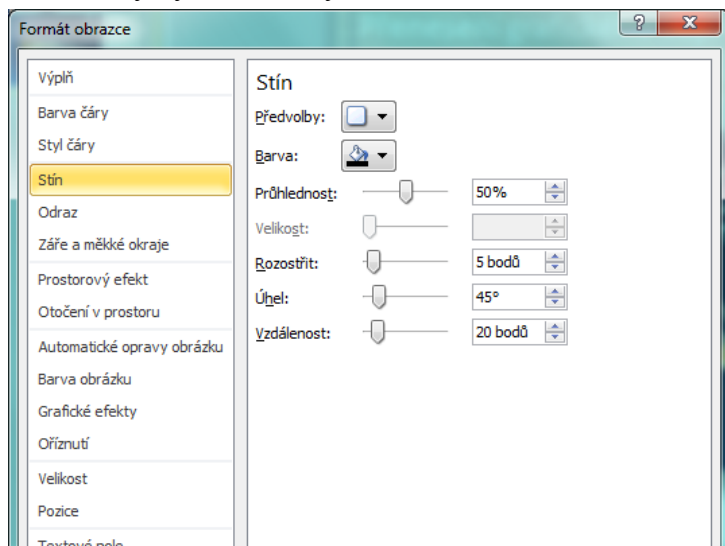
Formát obrazce

?

Výplň
Barva čáry
Styl čáry
Stín
Odraz
Záře a měkké okraje
Prostorový efekt
Otočení v prostoru
Automatické opravy obrázku
Barva obrázku
Grafické efekty
Oříznutí
Velikost
Pozice
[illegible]

Stín
Předvolby:
Barva:
Průhlednost: 50%
Velikost:
Rozostřit: 5 bodů
Úhel: 45°
Vzdálenost: 20 bodů